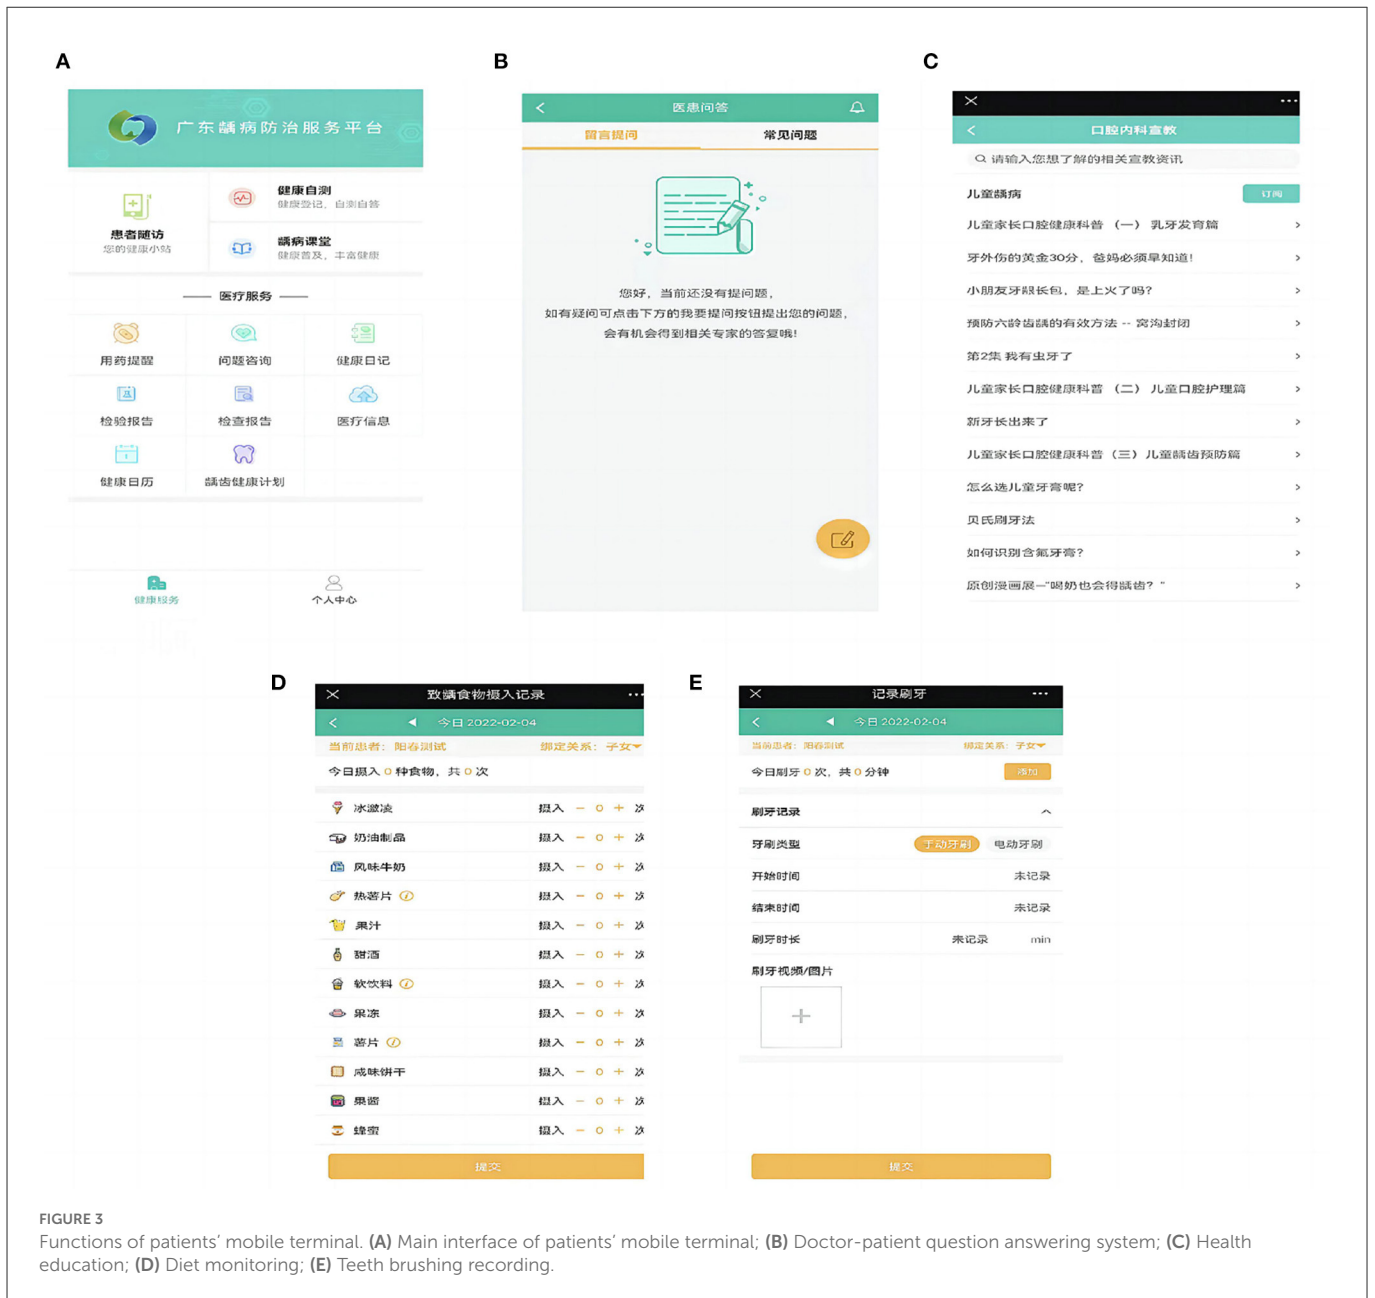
A

广东龋病防治服务平台

患者随访
您的健康小站

健康自测
健康登记，自测自答

龋病课堂
健康普及，丰富健康

医疗服务

用药提醒
问题咨询
健康日记
检验报告
检查报告
医疗信息
健康日历
龋齿健康计划

健康服务
个人中心

B

医患问答

留言提问
常见问题

您好，当前还没有提问题，
如有疑问可点击下方的我要提问按钮提出您的问题，
会有机会得到相关专家的答复哦！

C

口腔内科宣教

请输入您想了解的相关宣教资讯

儿童龋病
订阅

儿童家长口腔健康科普（一）乳牙发育篇
牙外伤的黄金30分，爸妈必须早知道！
小朋友牙龈长包，是上火了吗？
预防六龄齿龋的有效方法 -- 窝沟封闭
第2集 我有虫牙了
儿童家长口腔健康科普（二）儿童口腔护理篇
新牙长出来了
儿童家长口腔健康科普（三）儿童龋齿预防篇
怎么选儿童牙膏呢？
贝氏刷牙法
如何识别含氟牙膏？
原创漫画展—"喝奶也会得龋齿？"

D

致龋食物摄入记录

今日 2022-02-04

当前患者：阳春测试
绑定关系：子女

今日摄入 0 种食物，共 0 次

| | | | |
|---|---|---|---|
| 冰激凌 | 摄入 | − 0 + | 次 |
| 奶油制品 | 摄入 | − 0 + | 次 |
| 风味牛奶 | 摄入 | − 0 + | 次 |
| 热薯片 | 摄入 | − 0 + | 次 |
| 果汁 | 摄入 | − 0 + | 次 |
| 甜酒 | 摄入 | − 0 + | 次 |
| 软饮料 | 摄入 | − 0 + | 次 |
| 果冻 | 摄入 | − 0 + | 次 |
| 薯片 | 摄入 | − 0 + | 次 |
| 咸味饼干 | 摄入 | − 0 + | 次 |
| 果酱 | 摄入 | − 0 + | 次 |
| 蜂蜜 | 摄入 | − 0 + | 次 |

提交

E

记录刷牙

今日 2022-02-04

当前患者：阳春测试
绑定关系：子女

今日刷牙 0 次，共 0 分钟
添加

刷牙记录

| | |
|---|---|
| 牙刷类型 | 手动牙刷 电动牙刷 |
| 开始时间 | 未记录 |
| 结束时间 | 未记录 |
| 刷牙时长 | 未记录 min |

刷牙视频/图片

提交

FIGURE 3
Functions of patients' mobile terminal. (A) Main interface of patients' mobile terminal; (B) Doctor-patient question answering system; (C) Health education; (D) Diet monitoring; (E) Teeth brushing recording.